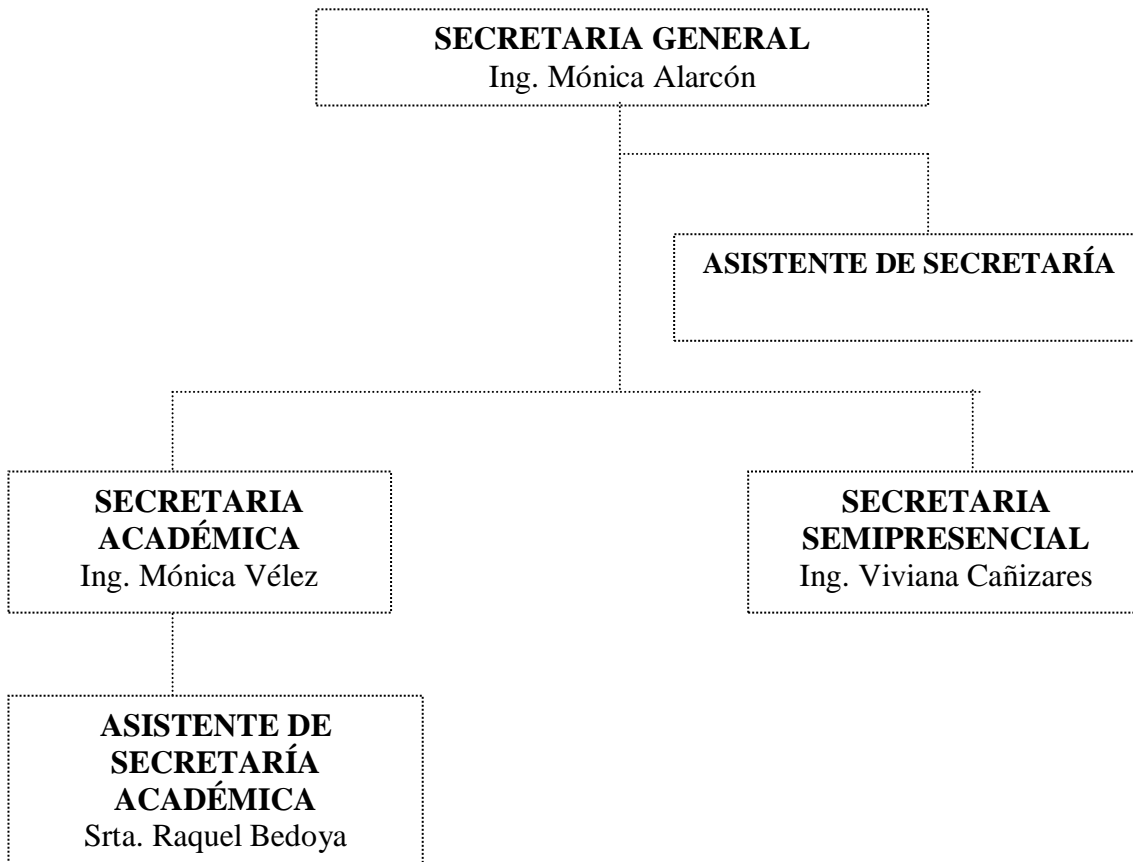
SECRETARIA GENERAL
Ing. Mónica Alarcón

ASISTENTE DE SECRETARÍA

SECRETARIA ACADÉMICA
Ing. Mónica Vélez

SECRETARIA SEMIPRESENCIAL
Ing. Viviana Cañizares

ASISTENTE DE SECRETARÍA ACADÉMICA
Srta. Raquel Bedoya